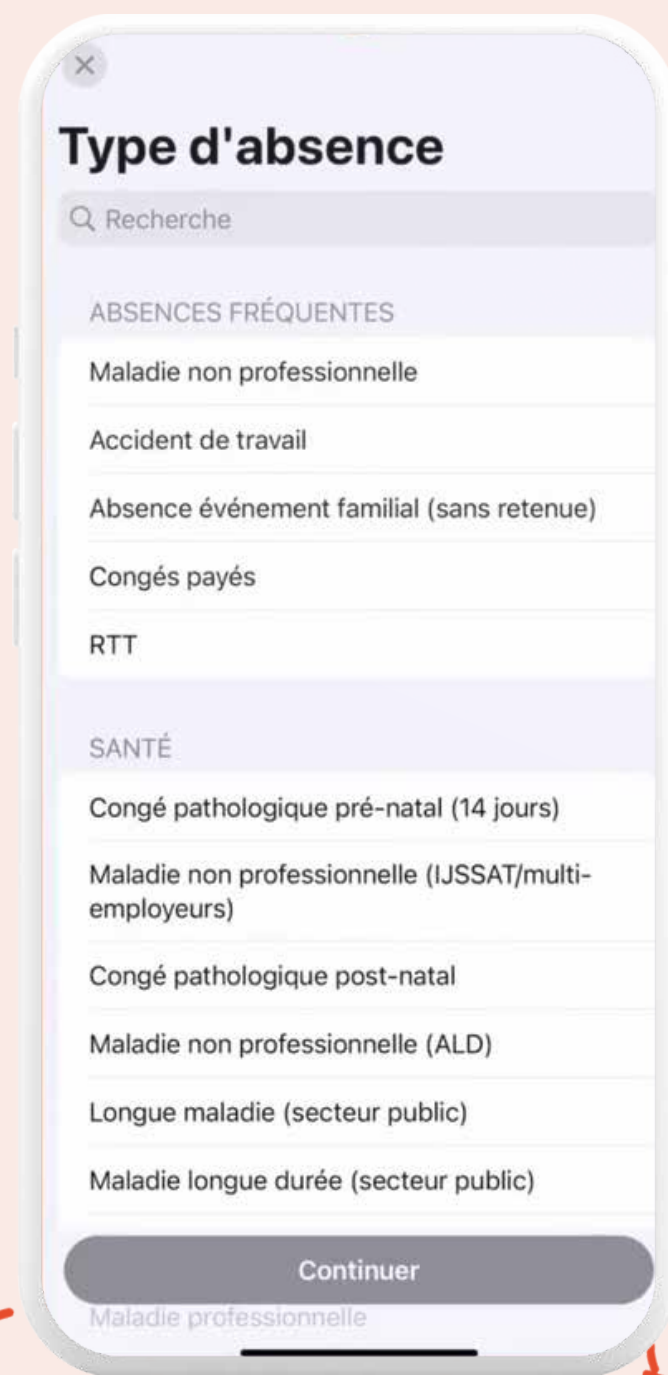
×

Type d'absence

Recherche

ABSENCES FRÉQUENTES

Maladie non professionnelle

Accident de travail

Absence événement familial (sans retenue)

Congés payés

RTT

SANTÉ

Congé pathologique pré-natal (14 jours)

Maladie non professionnelle (IJSSAT/multi-employeurs)

Congé pathologique post-natal

Maladie non professionnelle (ALD)

Longue maladie (secteur public)

Maladie longue durée (secteur public)

Continuer

Maladie professionnelle